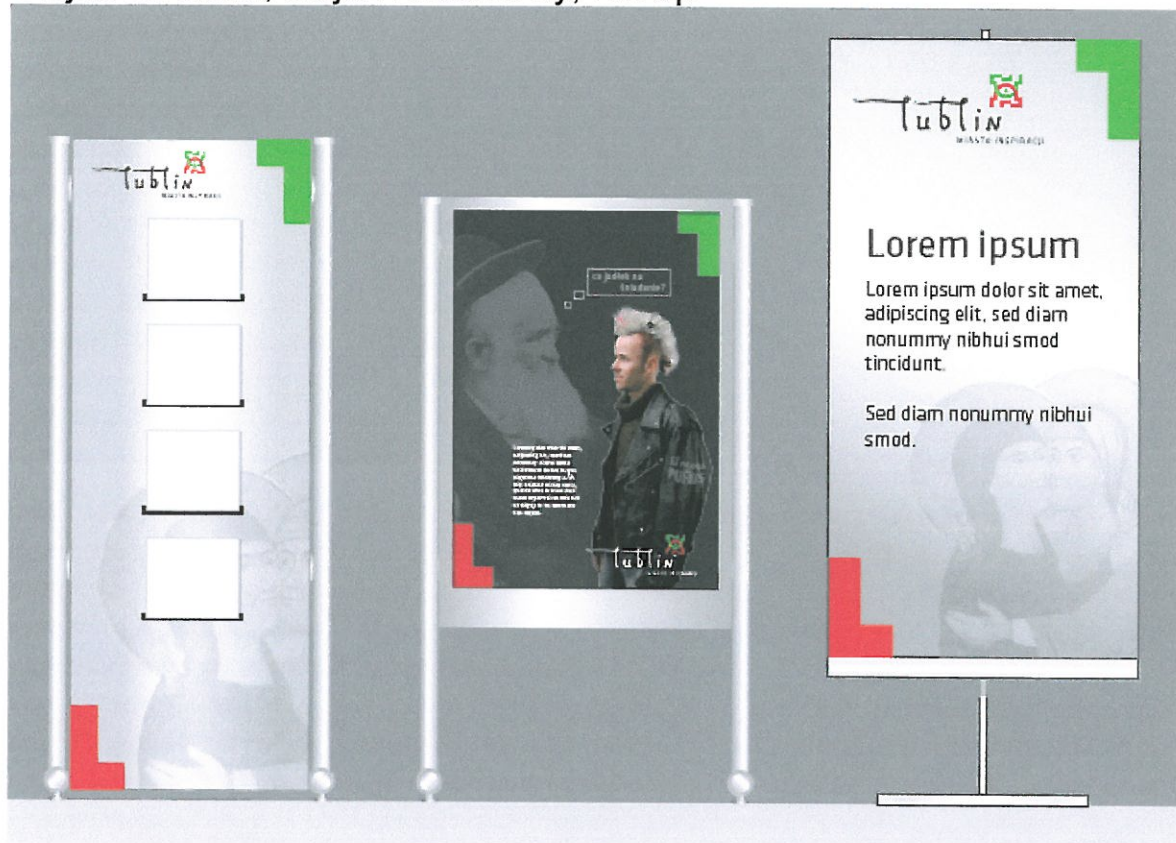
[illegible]

Lublin
MIASTO INSPIRACJI

co Judah na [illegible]

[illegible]

Lublin
MIASTO INSPIRACJI

Lublin
MIASTO INSPIRACJI

Lorem ipsum

Lorem ipsum dolor sit amet, adipiscing elit, sed diam nonummy nibhui smod tincidunt.

Sed diam nonummy nibhui smod.